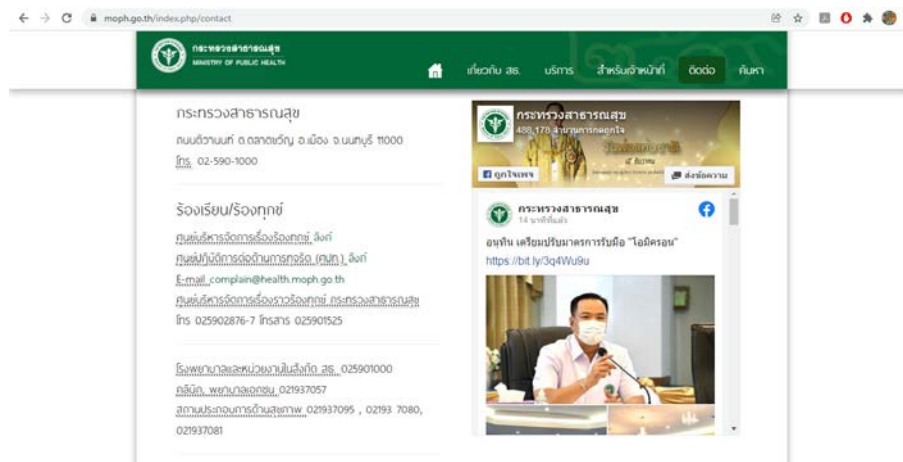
moph.go.th/index.php/contact

กระทรวงสาธารณสุข
MINISTRY OF PUBLIC HEALTH

เกี่ยวกับ สธ. บริการ สำหรับเจ้าหน้าที่ ติดต่อ ค้นหา

กระทรวงสาธารณสุข

ถนนติวานนท์ ต.ตลาดขวัญ อ.เมือง จ.นนทบุรี 11000

โทร. 02-590-1000

ร้องเรียน/ร้องทุกข์

ศูนย์บริหารจัดการเรื่องร้องทุกข์ ลิงก์

ศูนย์ปฏิบัติการต่อต้านการทุจริต (ศปท.) ลิงก์

E-mail complain@health.moph.go.th

ศูนย์บริหารจัดการเรื่องราวร้องทุกข์ กระทรวงสาธารณสุข

โทร 025902876-7 โทรสาร 025901525

โรงพยาบาลและหน่วยงานในสังกัด สธ. 025901000

คลินิก, พยาบาลเอกชน 021937057

สถานประกอบการด้านสุขภาพ 021937095 , 02193 7080, 021937081

กระทรวงสาธารณสุข
488,178 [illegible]

ถูกใจเพจ

ส่งข้อความ

กระทรวงสาธารณสุข
14 นาทีที่แล้ว

อนุทิน เตรียมปรับมาตรการรับมือ "โอมิครอน"
https://bit.ly/3q4Wu9u